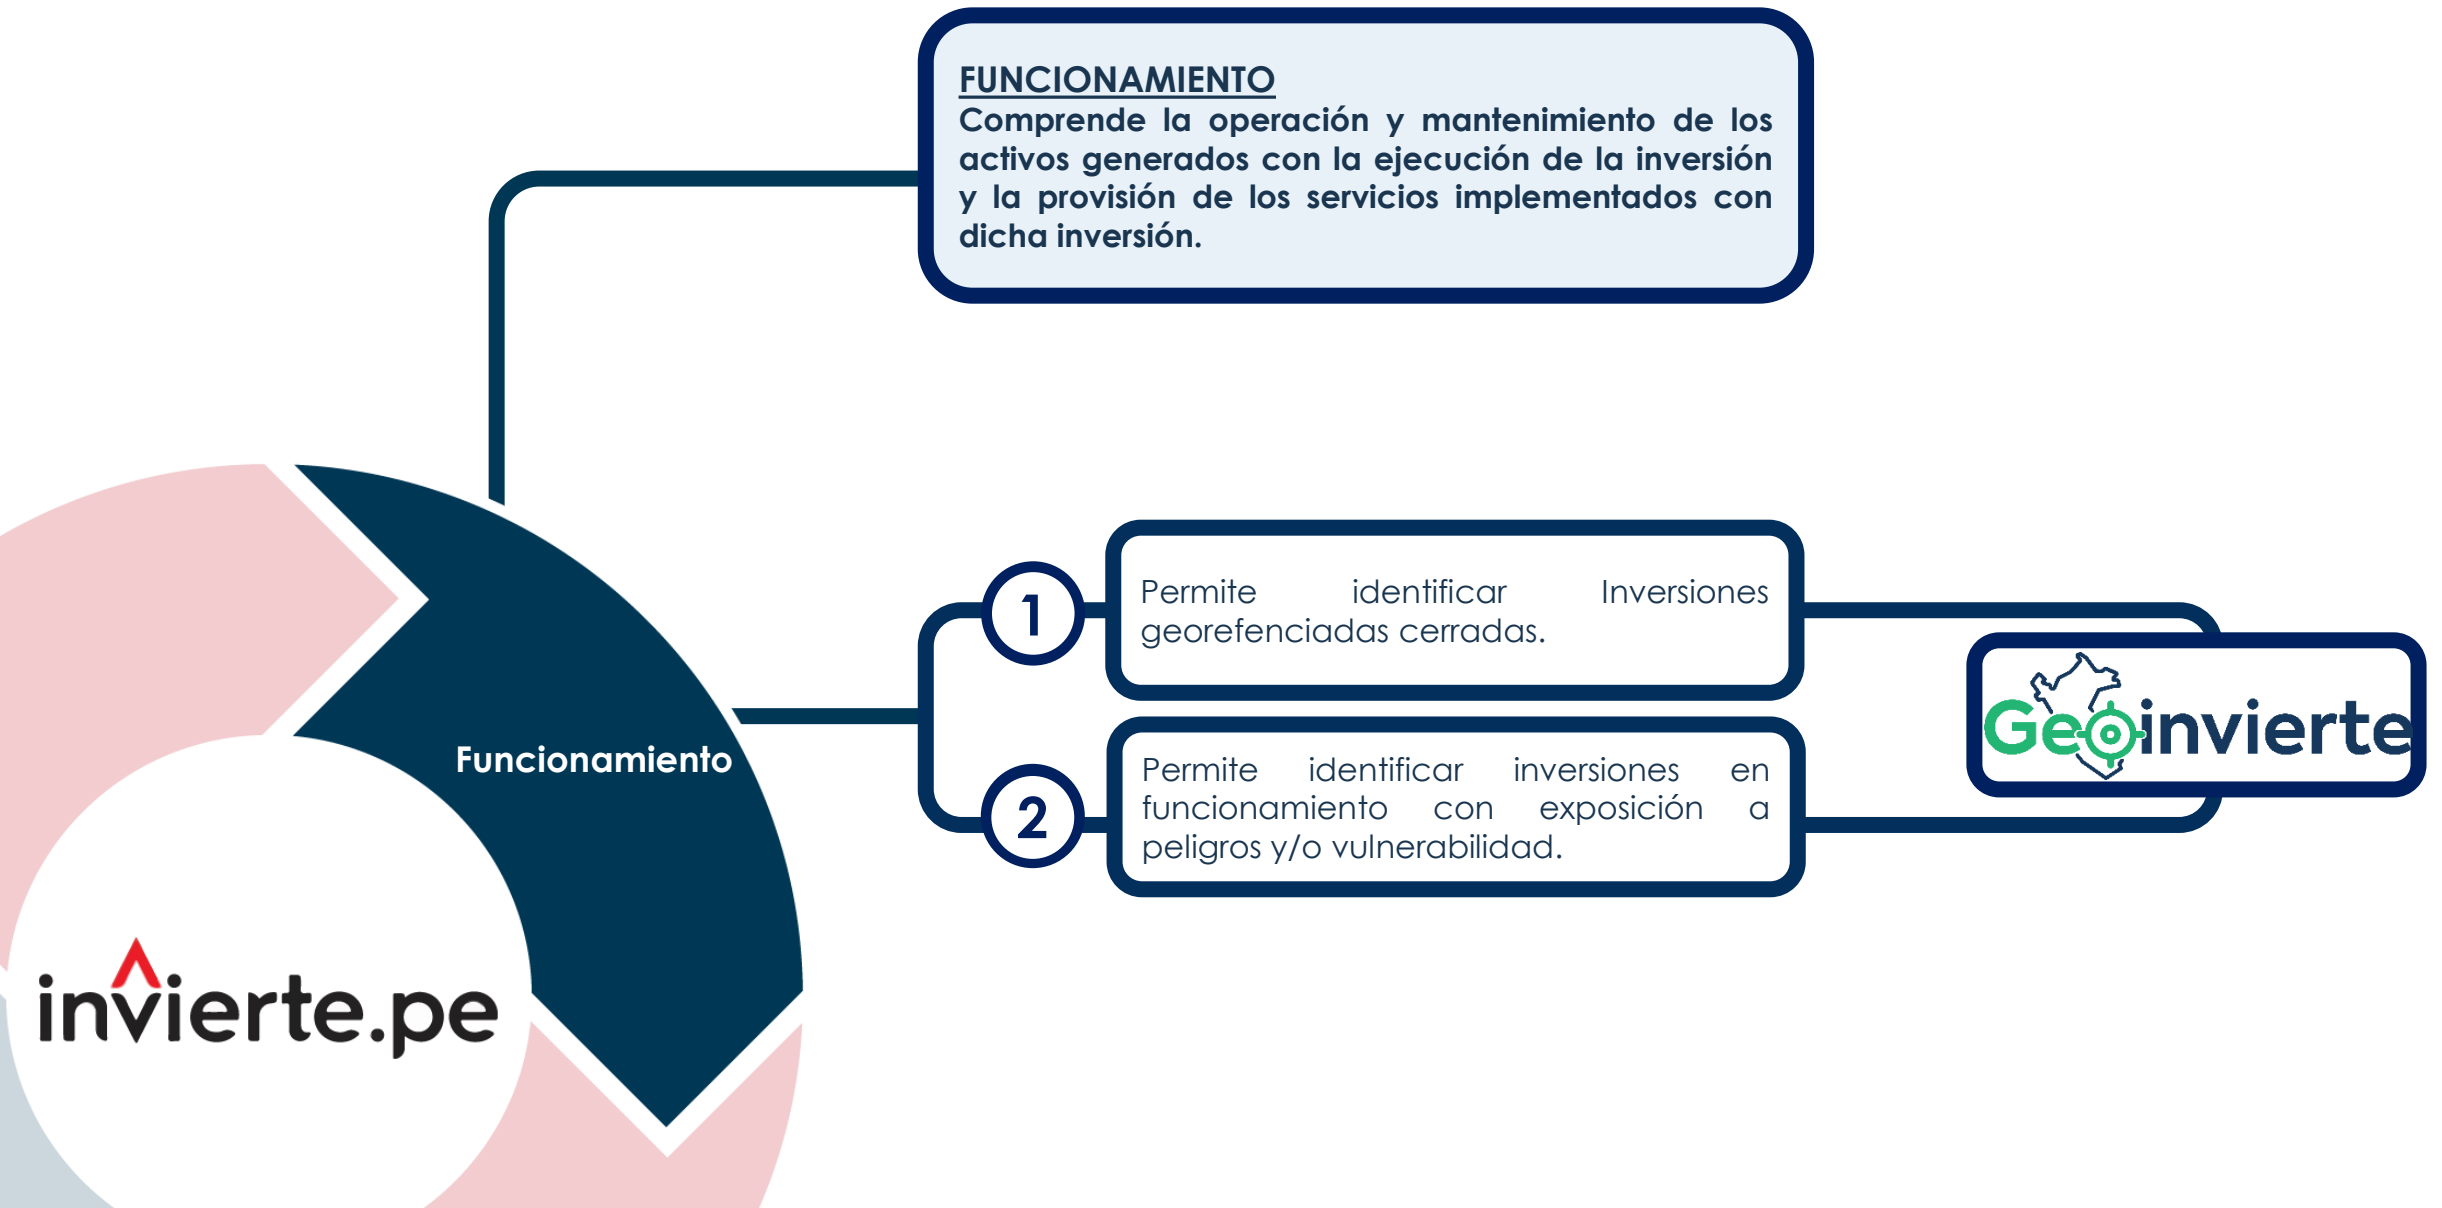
FUNCIONAMIENTO
Comprende la operación y mantenimiento de los activos generados con la ejecución de la inversión y la provisión de los servicios implementados con dicha inversión.

Funcionamiento

invierte.pe

1
Permite identificar Inversiones georefenciadas cerradas.

2
Permite identificar inversiones en funcionamiento con exposición a peligros y/o vulnerabilidad.

Geoinvierte